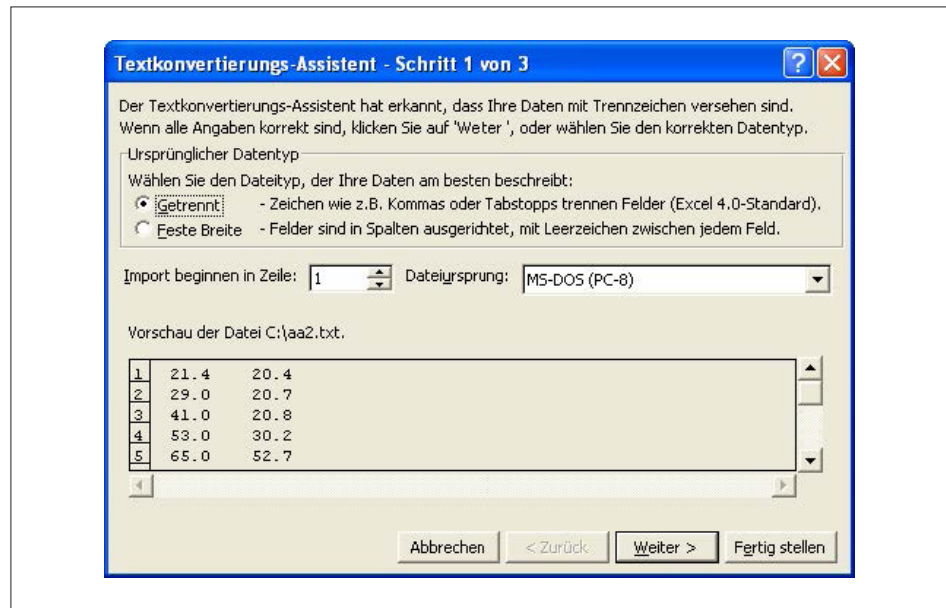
Textkonvertierungs-Assistent - Schritt 1 von 3

Der Textkonvertierungs-Assistent hat erkannt, dass Ihre Daten mit Trennzeichen versehen sind. Wenn alle Angaben korrekt sind, klicken Sie auf 'Weter ', oder wählen Sie den korrekten Datentyp.

Ursprünglicher Datentyp

Wählen Sie den Dateityp, der Ihre Daten am besten beschreibt:

Getrennt - Zeichen wie z.B. Kommas oder Tabstopps trennen Felder (Excel 4.0-Standard).

Feste Breite - Felder sind in Spalten ausgerichtet, mit Leerzeichen zwischen jedem Feld.

Import beginnen in Zeile: 1 Dateiursprung: MS-DOS (PC-8)

Vorschau der Datei C:\aa2.txt.

| | | |
|---|---|---|
| 1 | 21.4 | 20.4 |
| 2 | 29.0 | 20.7 |
| 3 | 41.0 | 20.8 |
| 4 | 53.0 | 30.2 |
| 5 | 65.0 | 52.7 |

Abbrechen < Zurück Weiter > Fertig stellen